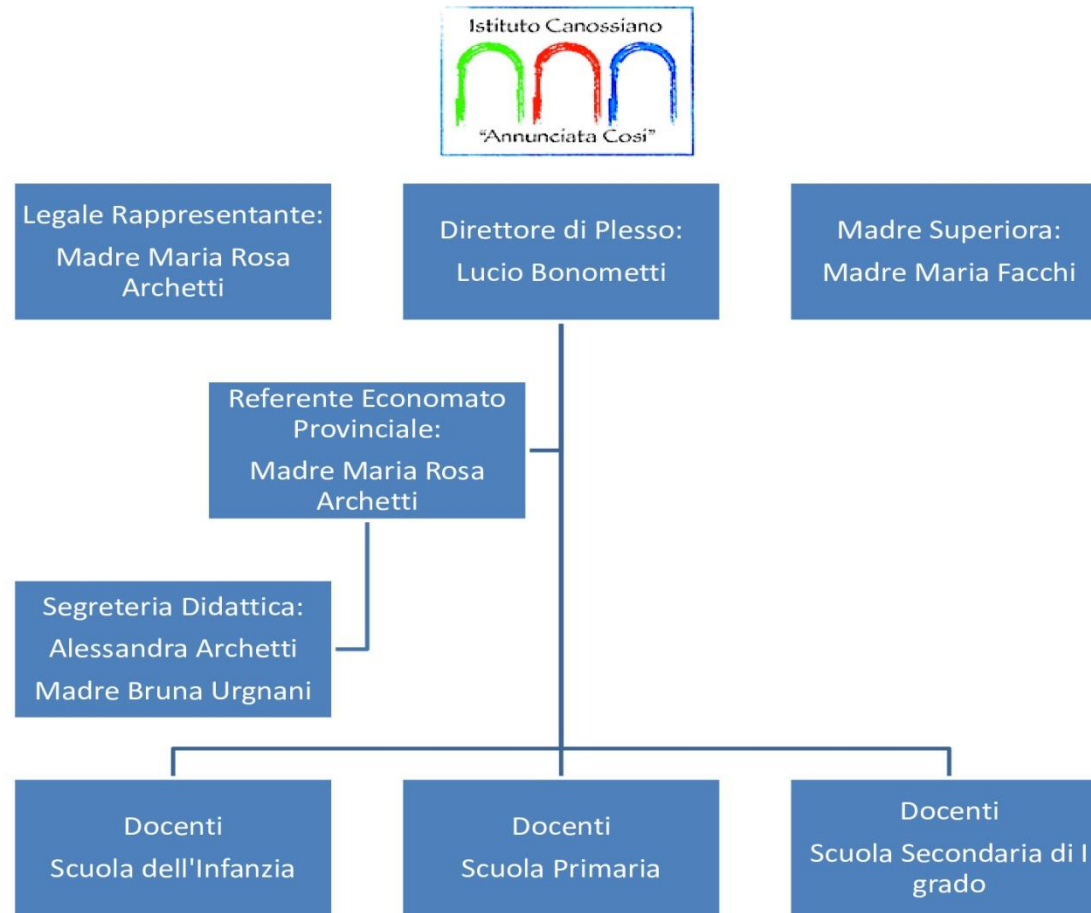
Istituto Canossiano
"Annunciata Cosi"

Legale Rappresentante:
Madre Maria Rosa Archetti

Direttore di Plesso:
Lucio Bonometti

Madre Superiora:
Madre Maria Facchi

Referente Economato Provinciale:
Madre Maria Rosa Archetti

Segreteria Didattica:
Alessandra Archetti
Madre Bruna Urgnani

Docenti
Scuola dell'Infanzia

Docenti
Scuola Primaria

Docenti
Scuola Secondaria di I grado